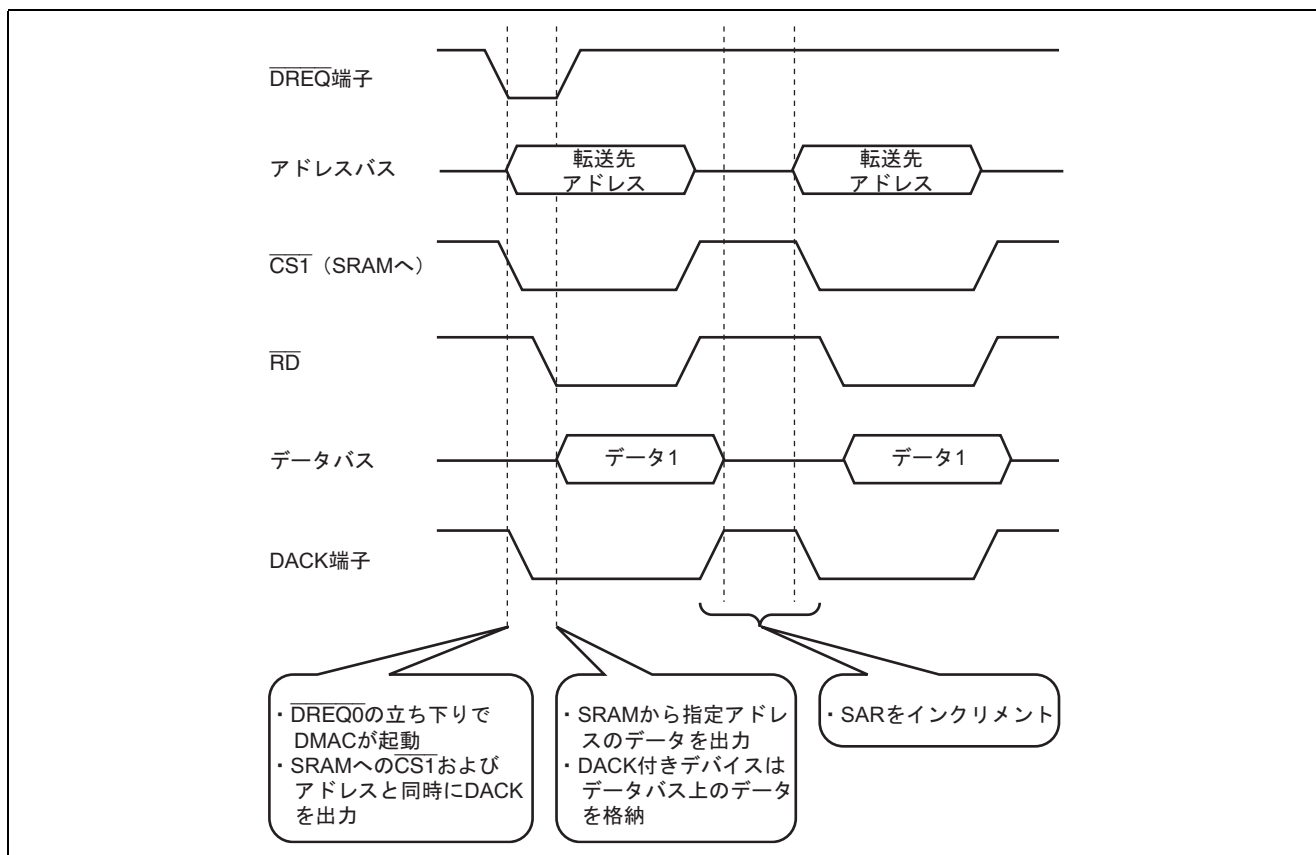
$\overline{\text{DREQ}}$端子

アドレスバス

転送先アドレス

転送先アドレス

$\overline{\text{CS1}}$（SRAMへ）

$\overline{\text{RD}}$

データバス

データ1

データ1

DACK端子

・$\overline{\text{DREQ0}}$の立ち下りでDMACが起動
・SRAMへの$\overline{\text{CS1}}$およびアドレスと同時にDACKを出力

・SRAMから指定アドレスのデータを出力
・DACK付きデバイスはデータバス上のデータを格納

・SARをインクリメント